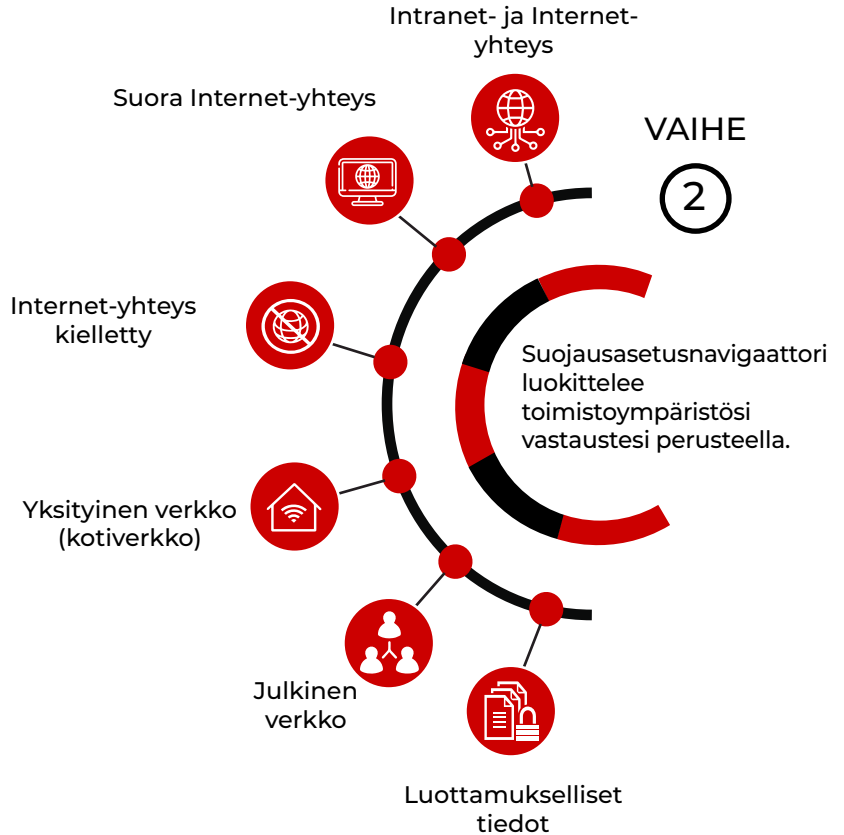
Intranet- ja Internet-yhteys

Suora Internet-yhteys

VAIHE

2

Internet-yhteys kielletty

Suojausasetusnavigaattori luokittelee toimistoympäristösi vastaustesi perusteella.

Yksityinen verkko (kotiverkko)

Julkinen verkko

Luottamukselliset tiedot